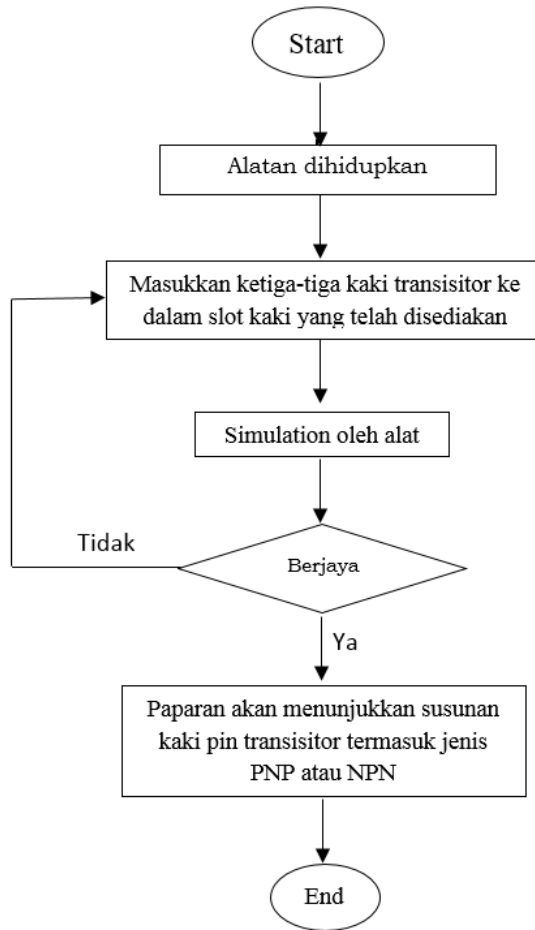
Start

Alatan dihidupkan

Masukkan ketiga-tiga kaki transisitor ke dalam slot kaki yang telah disediakan

Simulation oleh alat

Tidak

Berjaya

Ya

Paparan akan menunjukkan susunan kaki pin transisitor termasuk jenis PNP atau NPN

End